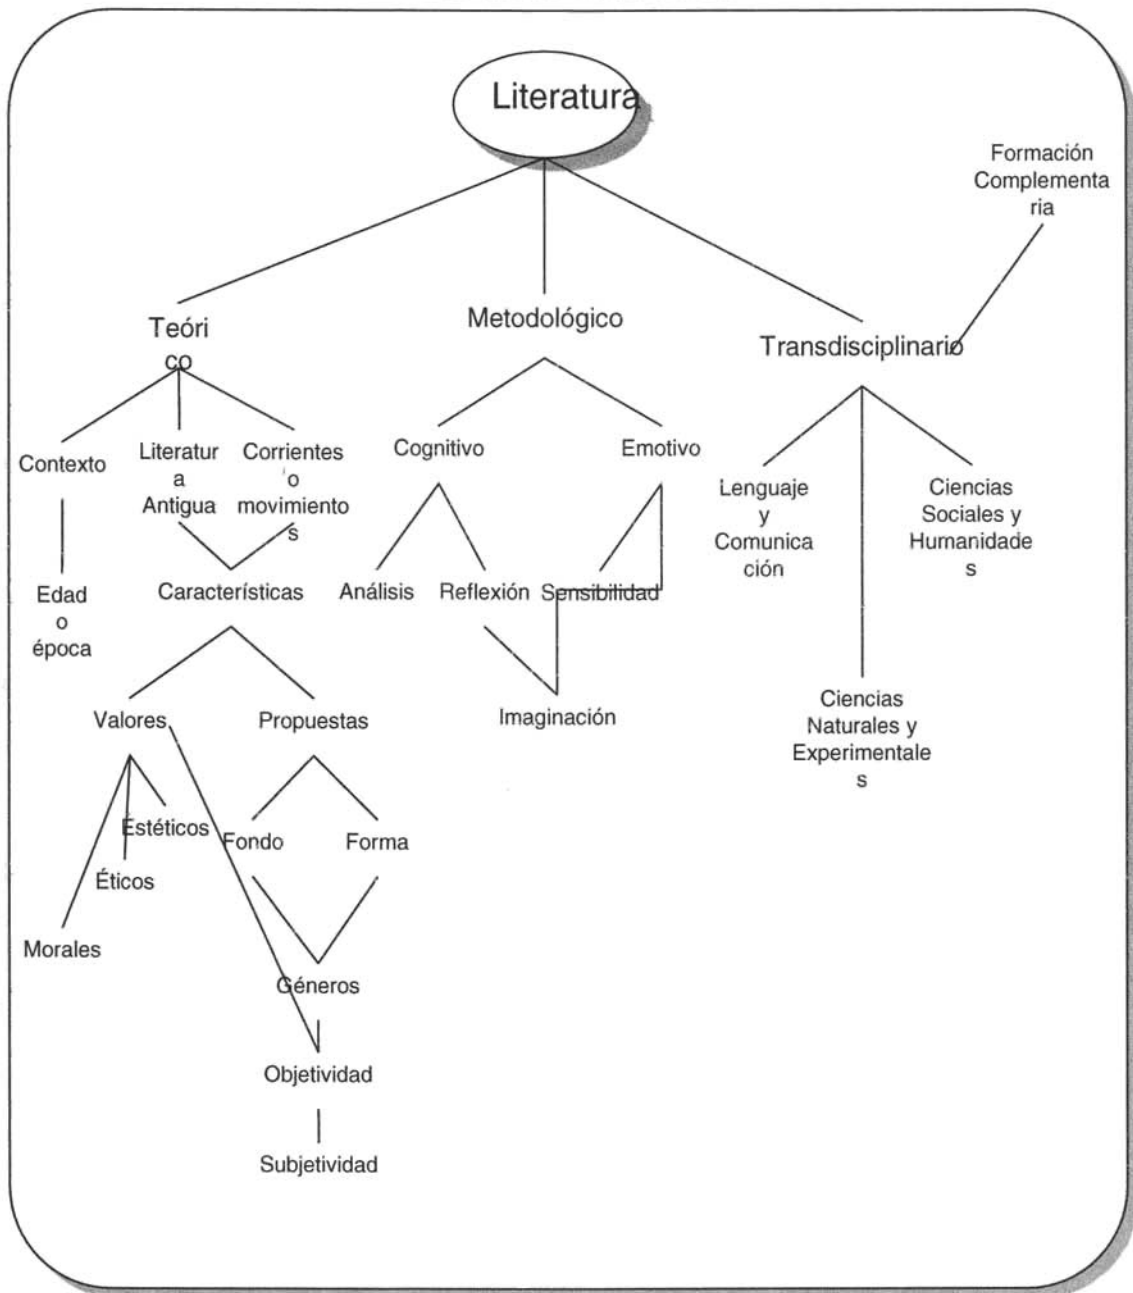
Literatura

Formación Complementaria

Teórico

Metodológico

Transdisciplinario

Contexto

Literatura Antigua

Corrientes o movimientos

Cognitivo

Emotivo

Lenguaje y Comunicación

Ciencias Sociales y Humanidades

Edad o época

Características

Análisis

Reflexión

Sensibilidad

Imaginación

Ciencias Naturales y Experimentales

Valores

Propuestas

Estéticos

Fondo

Forma

Éticos

Morales

Géneros

Objetividad

Subjetividad